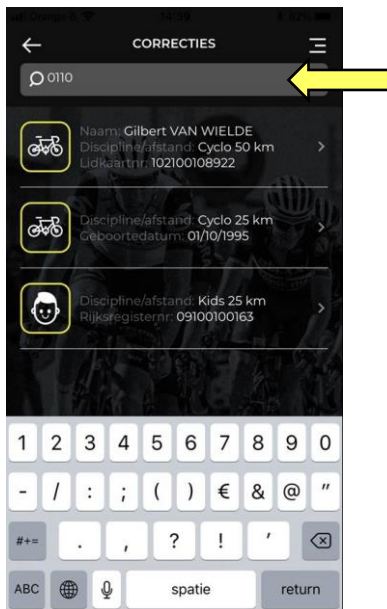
CORRECTIES

0110

Naam: Gilbert VAN WIELDE
Discipline/afstand: Cyclo 50 km
Lidkaartnr: 102100108922

Discipline/afstand: Cyclo 25 km
Geboortedatum: 01/10/1995

Discipline/afstand: Kids 25 km
Rijksregisternr: 09100100163

1 2 3 4 5 6 7 8 9 0
- / : ; ( ) € & @ "
#+= . , ? ! '
ABC spatie return